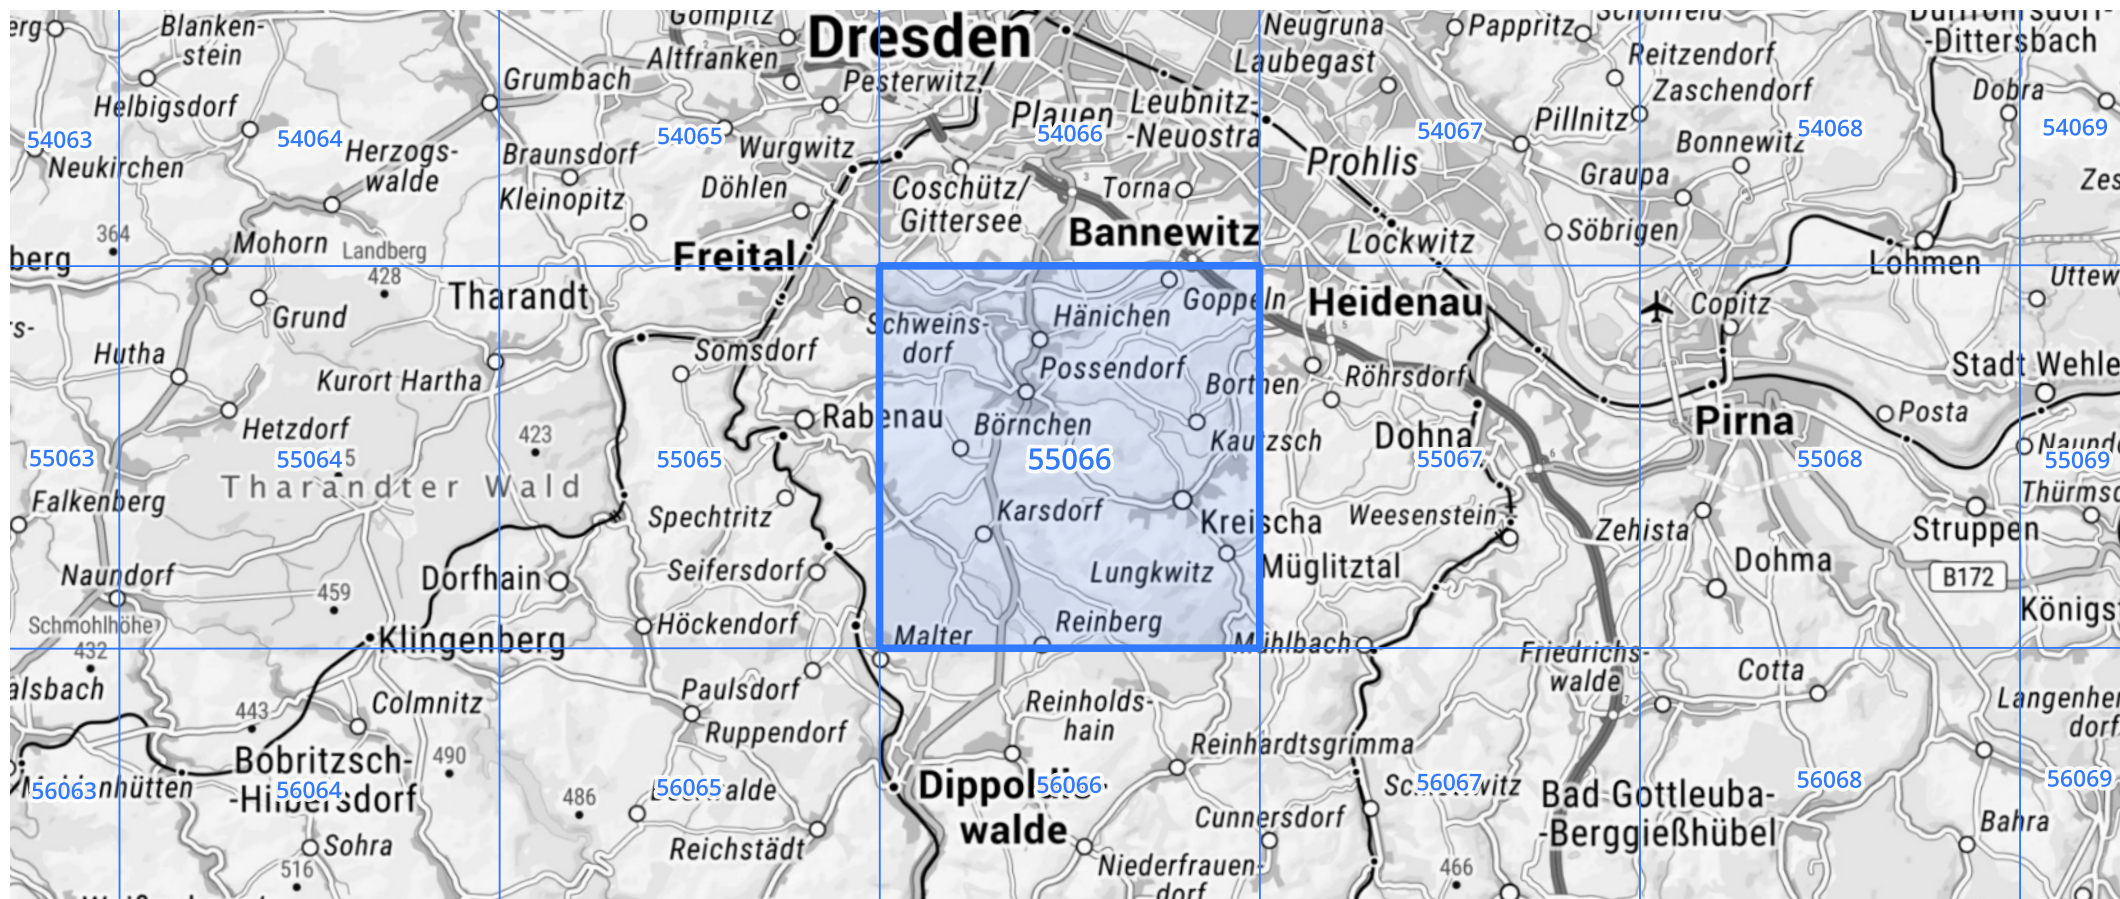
erg
Blankenstein
Gompitz
Dresden
Neugruna
Pappritz
Dittersbach
Altfranken
Laubegast
Reitzendorf
Grumbach
Pesterwitz
Zaschendorf
Dobra
Helbigsdorf
Plauen
Leubnitz-Neuostra
Pillnitz
54063
54064
54065
54066
54067
54068
54069
Herzogswalde
Braunsdorf
Wurgwitz
Bonnewitz
Neukirchen
Prohlis
Graupa
Zes
Döhlen
Coschütz/Gittersee
Torna
Kleinopitz
Bannewitz
Söbrigen
364
Mohorn
Landberg
Lockwitz
berg
Freital
Lohmen
428
Tharandt
Gorppeln
Heidenau
Copitz
Uttew
Grund
Schweinsdorf
Hänichen
Somsdorf
Possendorf
Borthen
Röhrsdorf
Stadt Wehle
Hutha
Kurort Hartha
Rabenau
Pirna
Posta
Hetzdorf
Börnchen
Kautzsch
Dohna
423
55063
55064
55065
55066
55067
55068
55069
Tharandter Wald
Naund
Thürmsd
Falkenberg
Spechtritz
Karsdorf
Kreischa
Weesenstein
Zehista
Struppen
Seifersdorf
Lungkwitz
Müglitztal
Dohma
Naundorf
Dorfhain
B172
459
Königs
Schmohlhöhe
Höckendorf
Reinberg
432
Klingenberg
Malter
Mühlbach
Friedrichswalde
Cotta
alsbach
Colmnitz
Paulsdorf
Reinholdshain
Langenhendorf
443
Ruppendorf
Bobritzsch-Hilbersdorf
490
Reinhardtsgrimma
56063
56064
56065
56066
56067
56068
56069
nhütten
alde
Dippoldiswalde
vitz
Bad Gottleuba-Berggießhübel
486
Sohra
Reichstädt
Cunnersdorf
Bahra
516
Niederfrauendorf
466